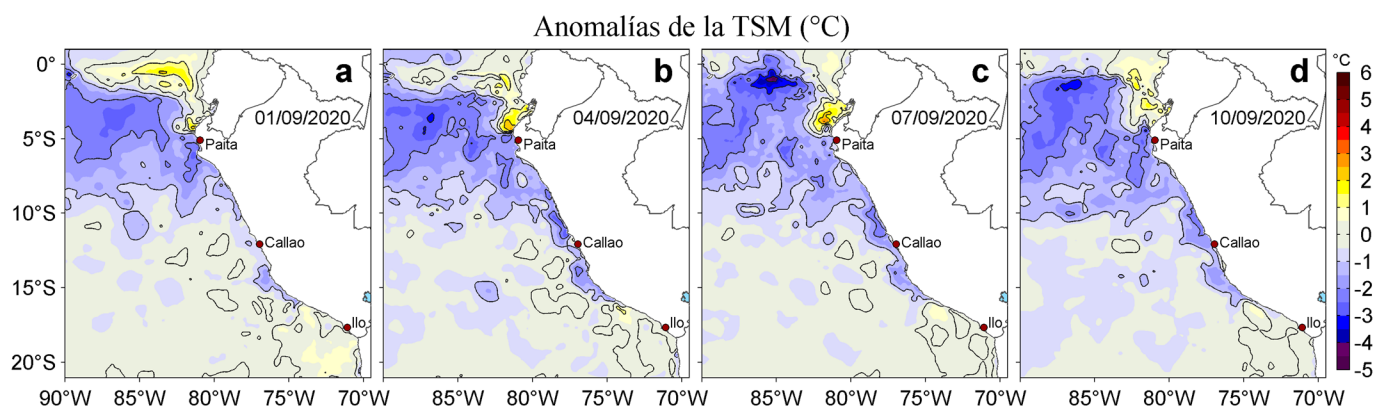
Anomalías de la TSM (°C)

0°
5°S
10°S
15°S
20°S

a
01/09/2020
Paita
Callao
Ilo

b
04/09/2020
Paita
Callao
Ilo

c
07/09/2020
Paita
Callao
Ilo

d
10/09/2020
Paita
Callao
Ilo

90°W 85°W 80°W 75°W 70°W
85°W 80°W 75°W 70°W
85°W 80°W 75°W 70°W
85°W 80°W 75°W 70°W

°C
6
5
4
3
2
1
0
-1
-2
-3
-4
-5